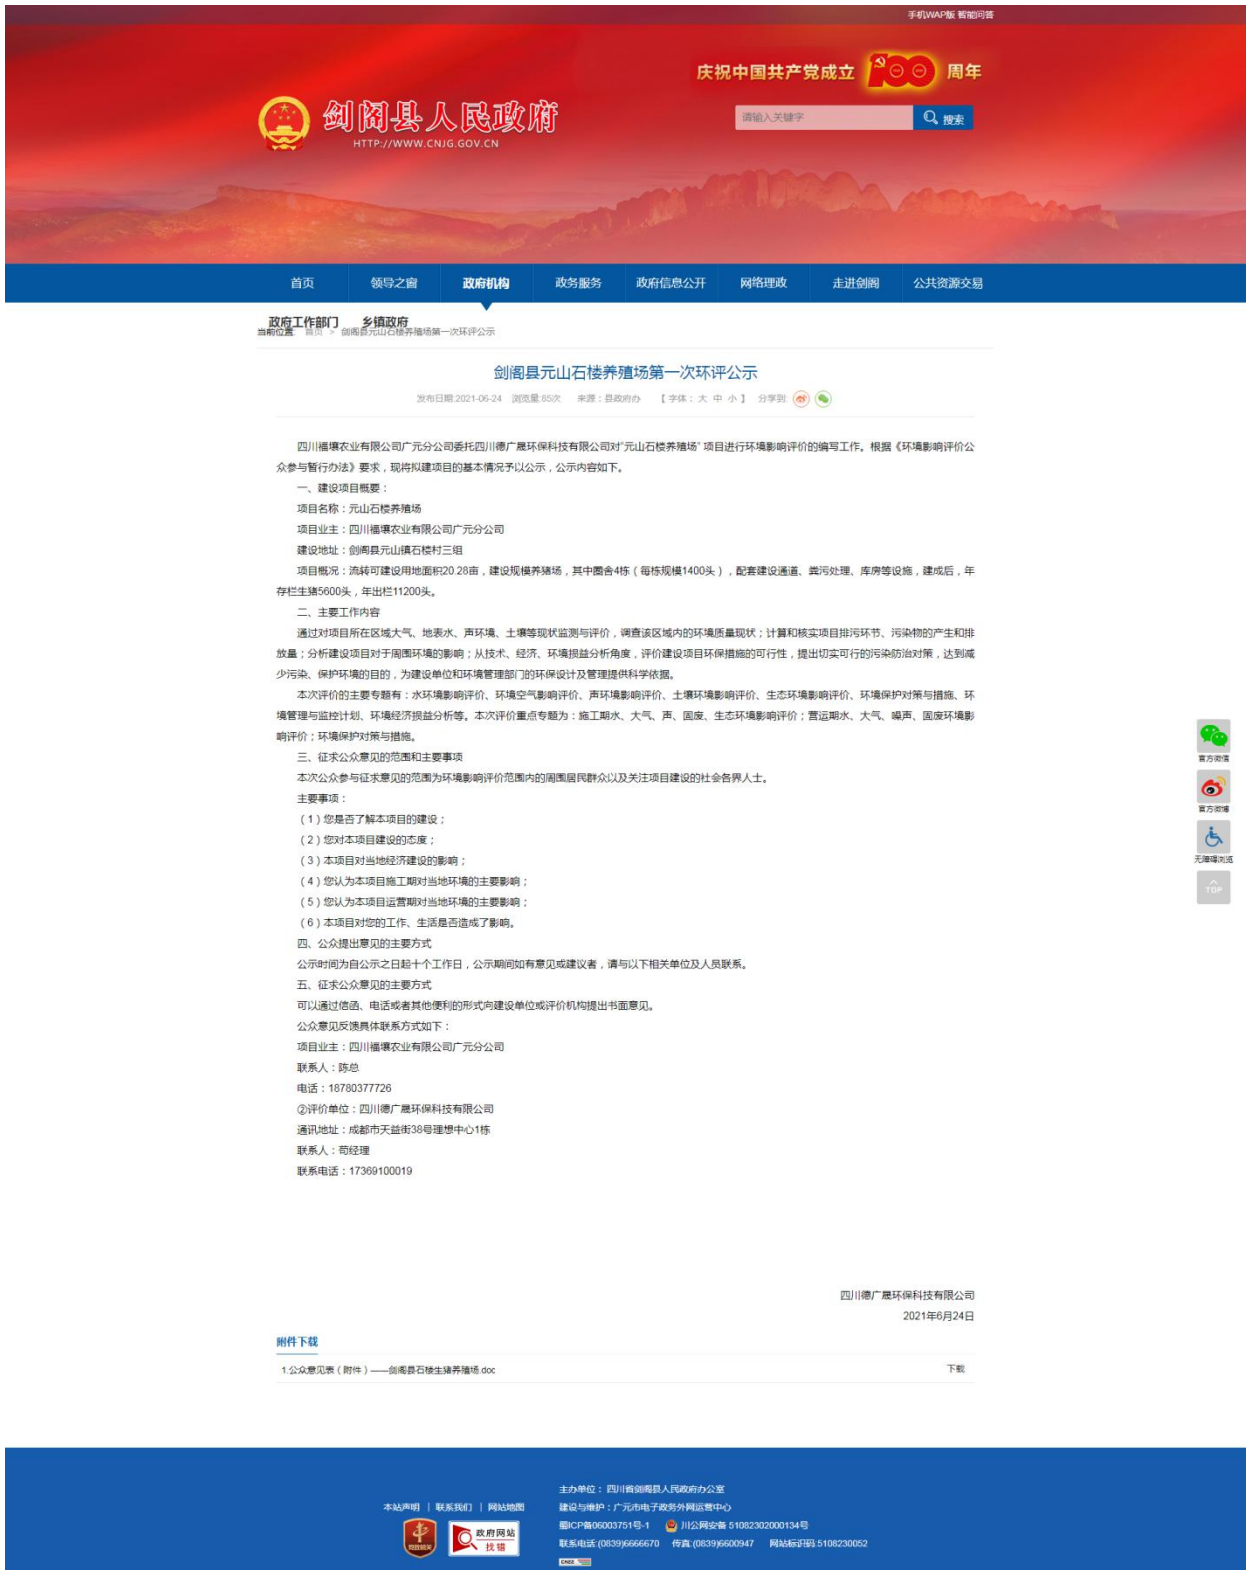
手机WAP版 智能问答

剑阁县人民政府
HTTP://WWW.CNJG.GOV.CN

庆祝中国共产党成立 100 周年

请输入关键字 搜索

首页 领导之窗 政府机构 政务服务 政府信息公开 网络理政 走进剑阁 公共资源交易

政府工作部门 乡镇政府
当前位置： 首页 > 剑阁县元山石楼养殖场第一次环评公示

剑阁县元山石楼养殖场第一次环评公示

发布日期:2021-06-24 浏览量:85次 来源：县政府办 【字体：大 中 小】 分享到:

四川福璞农业有限公司广元分公司委托四川德广晟环保科技有限公司对"元山石楼养殖场"项目进行环境影响评价的编写工作。根据《环境影响评价公众参与暂行办法》要求，现将拟建项目的基本情况予以公示，公示内容如下。

一、建设项目概要：

项目名称：元山石楼养殖场

项目业主：四川福璞农业有限公司广元分公司

建设地址：剑阁县元山镇石楼村三组

项目概况：流转可建设用地面积20.28亩，建设规模养猪场，其中圈舍4栋（每栋规模1400头），配套建设通道、粪污处理、库房等设施，建成后，年存栏生猪5600头，年出栏11200头。

二、主要工作内容

通过对项目所在区域大气、地表水、声环境、土壤等现状监测与评价，调查该区域内的环境质量现状；计算和核实项目排污环节、污染物的产生和排放量；分析建设项目对于周围环境的影响；从技术、经济、环境损益分析角度，评价建设项目环保措施的可行性，提出切实可行的污染防治对策，达到减少污染、保护环境的目的，为建设单位和环境管理部门的环保设计及管理提供科学依据。

本次评价的主要专题有：水环境影响评价、环境空气影响评价、声环境影响评价、土壤环境影响评价、生态环境影响评价、环境保护对策与措施、环境管理与监控计划、环境经济损益分析等。本次评价重点专题为：施工期水、大气、声、固废、生态环境影响评价；营运期水、大气、噪声、固废环境影响评价；环境保护对策与措施。

三、征求公众意见的范围和主要事项

本次公众参与征求意见的范围为环境影响评价范围内的周围居民群众以及关注项目建设的社会各界人士。

主要事项：

（1）您是否了解本项目的建设；

（2）您对本项目建设的态度；

（3）本项目对当地经济建设的影响；

（4）您认为本项目施工期对当地环境的主要影响；

（5）您认为本项目运营期对当地环境的主要影响；

（6）本项目对您的工作、生活是否造成了影响。

四、公众提出意见的主要方式

公示时间为自公示之日起十个工作日，公示期间如有意见或建议者，请与以下相关单位及人员联系。

五、征求公众意见的主要方式

可以通过信函、电话或者其他便利的形式向建设单位或评价机构提出书面意见。

公众意见反馈具体联系方式如下：

项目业主：四川福璞农业有限公司广元分公司

联系人：陈总

电话：18780377726

②评价单位：四川德广晟环保科技有限公司

通讯地址：成都市天益街38号理想中心1栋

联系人：苟经理

联系电话：17369100019

四川德广晟环保科技有限公司
2021年6月24日

附件下载

1.公众意见表（附件）——剑阁县石楼生猪养殖场.doc 下载

官方微信 官方微博 无障碍浏览 TOP

本站声明 | 联系我们 | 网站地图

主办单位：四川省剑阁县人民政府办公室
建设与维护：广元市电子政务外网运营中心
蜀ICP备06003751号-1 川公网安备 51082302000134号
联系电话:(0839)6666670 传真:(0839)6600947 网站标识码:5108230052

政府网站 找错